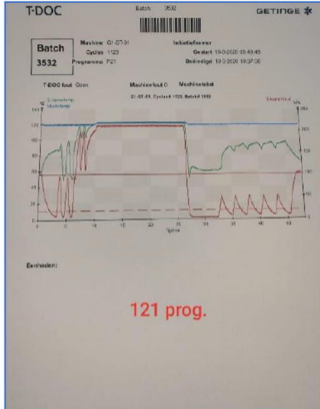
T-DOC

Batch 3532

GETINGE

Batch
3532

Machine GI 67-01
Cyclus 1123
Programma P21

Initialiatienaar
Gestart 19-3-2020 10:45:45
Beëindigd 19-3-2020 10:57:35

T-DOC fout Geen

Machinefout 0

Machinetekst

GI 67-01, Cyclus # 1123, Batch# 3532

Evaluation:

121 prog.